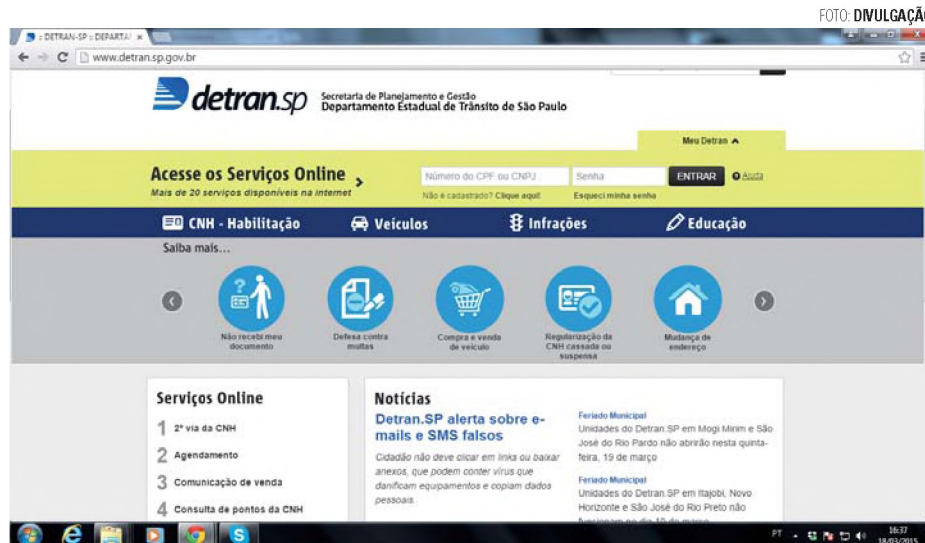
FOTO: DIVULGAÇÃ

:: DETRAN-SP :: DEPARTAI ×

www.detran.sp.gov.br

detran.sp

Secretaria de Planejamento e Gestão
Departamento Estadual de Trânsito de São Paulo

Meu Detran

Acesse os Serviços Online
Mais de 20 serviços disponíveis na internet

Número do CPF ou CNPJ
Não é cadastrado? Clique aqui!

Senha
Esqueci minha senha

ENTRAR

Ajuda

CNH - Habilitação

Veículos

Infrações

Educação

Saiba mais...

Não recebi meu documento

Defesa contra multas

Compra e venda de veículo

Regularização da CNH cassada ou suspensa

Mudança de endereço

Serviços Online

1 2ª via da CNH

2 Agendamento

3 Comunicação de venda

4 Consulta de pontos da CNH

Notícias

Detran.SP alerta sobre e-mails e SMS falsos

Cidadão não deve clicar em links ou baixar anexos, que podem conter vírus que danificam equipamentos e copiam dados pessoais.

Feriado Municipal
Unidades do Detran.SP em Mogi Mirim e São José do Rio Pardo não abrirão nesta quinta-feira, 19 de março

Feriado Municipal
Unidades do Detran.SP em Itajobi, Novo Horizonte e São José do Rio Preto não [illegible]

PT

16:37
18/03/2015